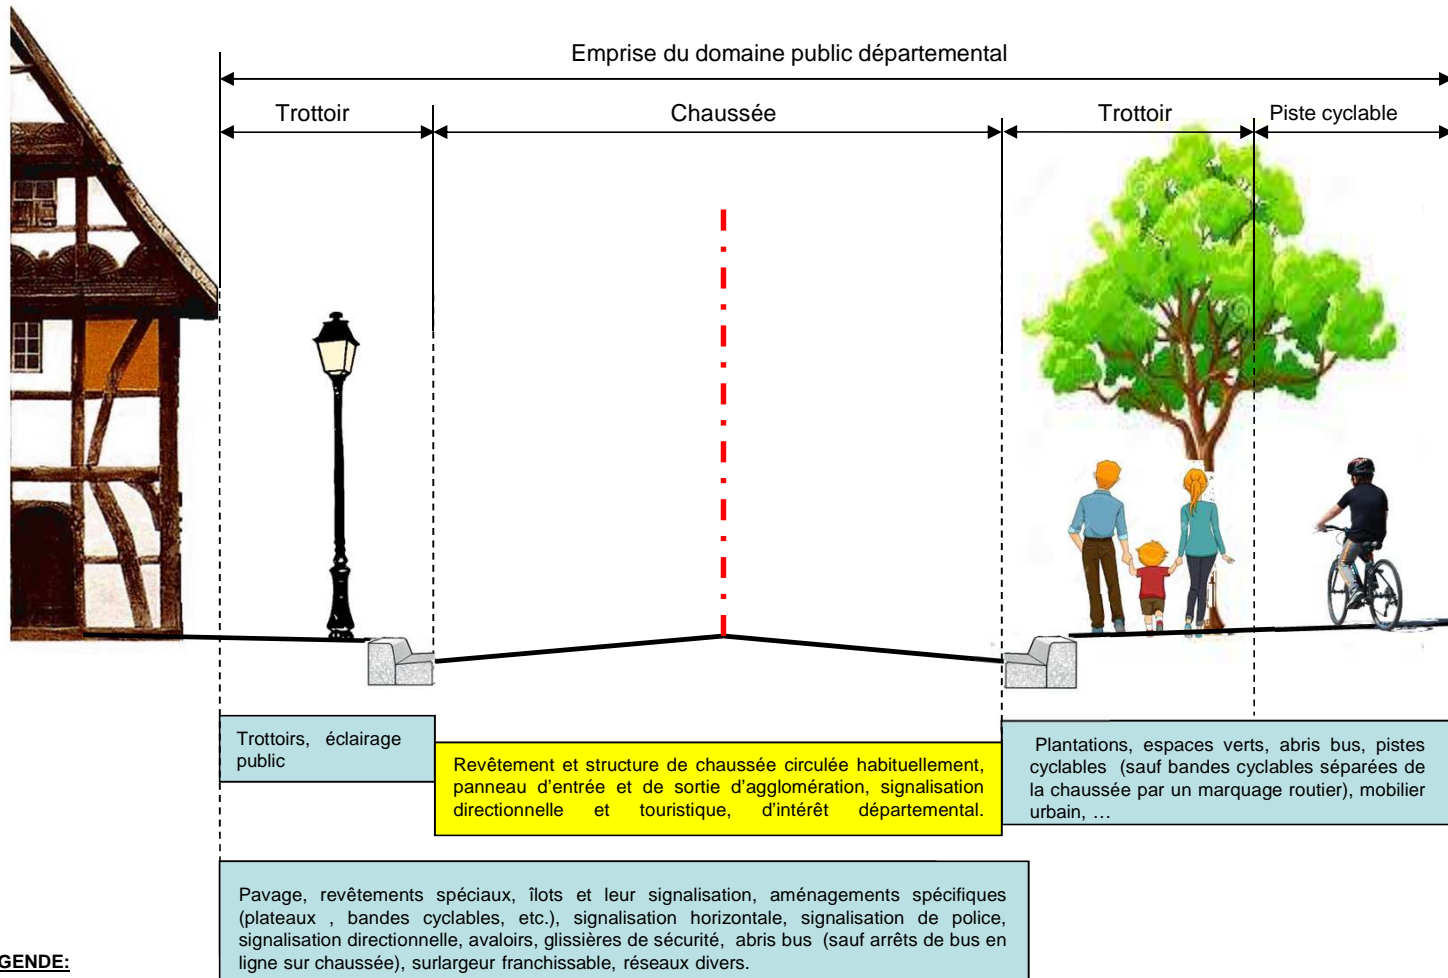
Emprise du domaine public départemental

Trottoir

Chaussée

Trottoir

Piste cyclable

Trottoirs, éclairage public

Revêtement et structure de chaussée circulée habituellement, panneau d'entrée et de sortie d'agglomération, signalisation directionnelle et touristique, d'intérêt départemental.

Plantations, espaces verts, abris bus, pistes cyclables (sauf bandes cyclables séparées de la chaussée par un marquage routier), mobilier urbain, …

Pavage, revêtements spéciaux, îlots et leur signalisation, aménagements spécifiques (plateaux , bandes cyclables, etc.), signalisation horizontale, signalisation de police, signalisation directionnelle, avaloirs, glissières de sécurité, abris bus (sauf arrêts de bus en ligne sur chaussée), surlargeur franchissable, réseaux divers.

GENDE: